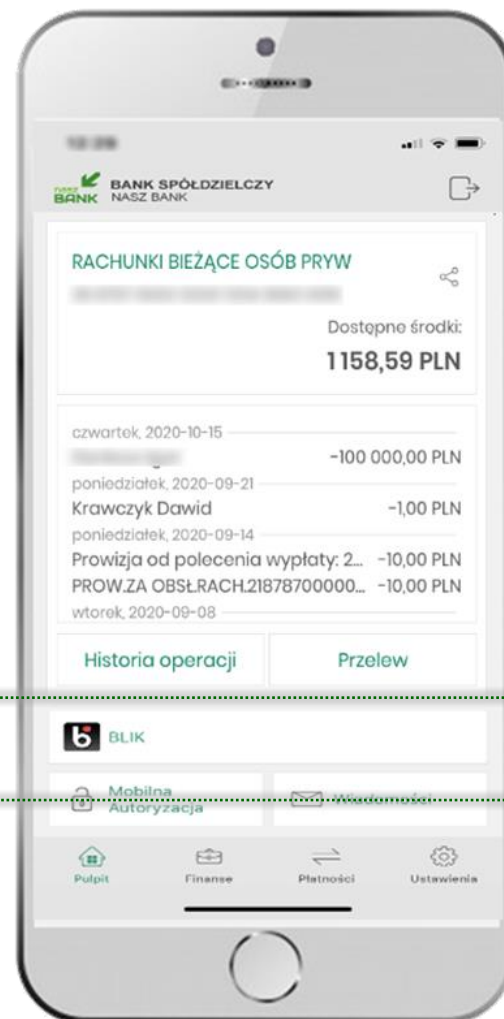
nasz BANK BANK SPÓŁDZIELCZY NASZ BANK

RACHUNKI BIEŻĄCE OSÓB PRYW

Dostępne środki:
1158,59 PLN

czwartek, 2020-10-15
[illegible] -100 000,00 PLN
poniedziałek, 2020-09-21
Krawczyk Dawid -1,00 PLN
poniedziałek, 2020-09-14
Prowizja od polecenia wypłaty: 2... -10,00 PLN
PROW.ZA OBSŁ.RACH.21878700000... -10,00 PLN
wtorek, 2020-09-08

Historia operacji
Przelew

BLIK

Mobilna Autoryzacja
Wiadomości

Pulpit
Finanse
Płatności
Ustawienia